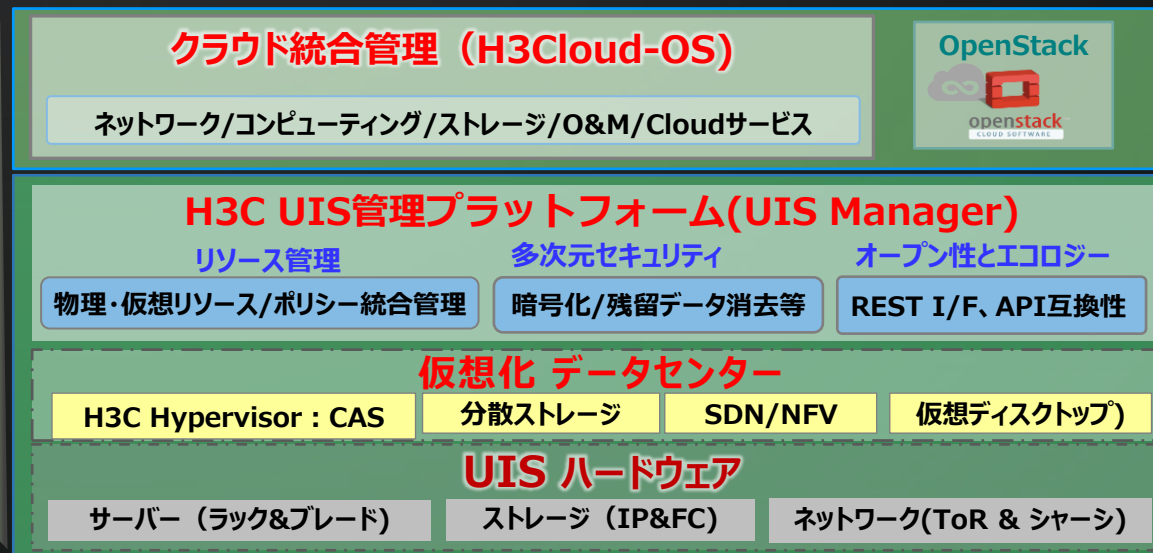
クラウド統合管理（H3Cloud-OS)

ネットワーク/コンピューティング/ストレージ/O&M/Cloudサービス

OpenStack

openstack
CLOUD SOFTWARE

H3C UIS管理プラットフォーム(UIS Manager)

リソース管理

物理・仮想リソース/ポリシー統合管理

多次元セキュリティ

暗号化/残留データ消去等

オープン性とエコロジー

REST I/F、API互換性

仮想化 データセンター

H3C Hypervisor：CAS

分散ストレージ

SDN/NFV

仮想ディスクトップ)

UIS ハードウェア

サーバー（ラック&ブレード)

ストレージ（IP&FC)

ネットワーク(ToR & シャーシ)